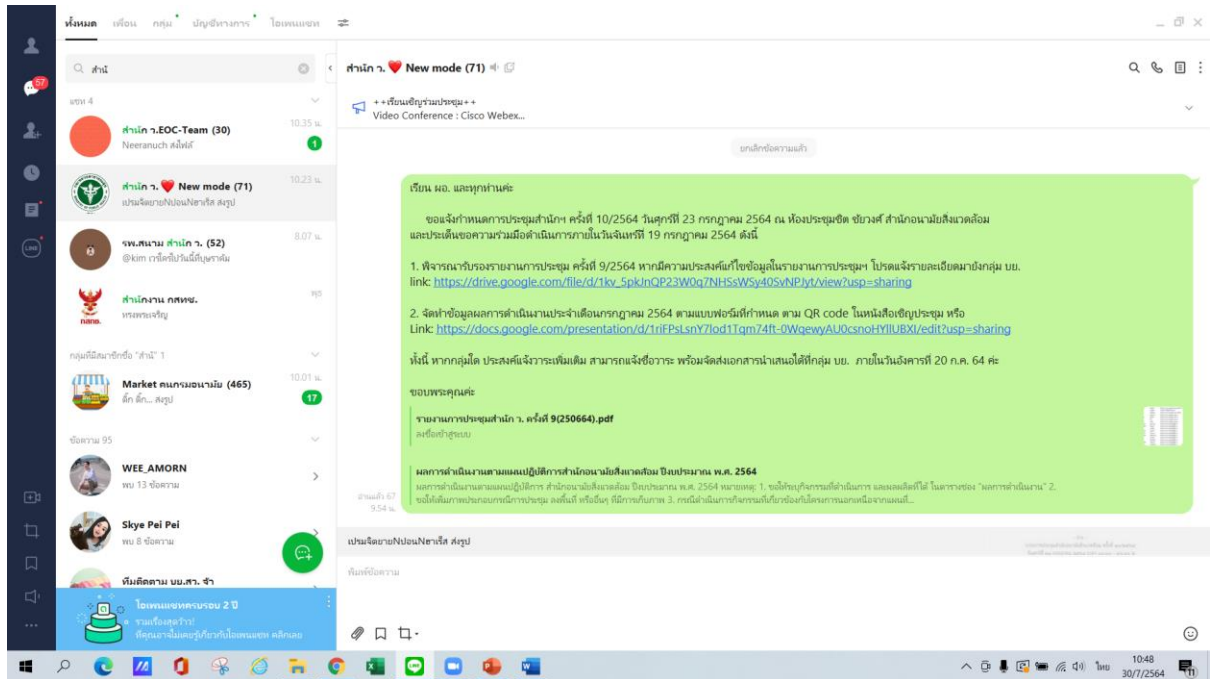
ทั้งหมด เพื่อน กลุ่ม บัญชีทางการ โอเพนแชท

67

สำนั

แชท 4

สำนัก ว.EOC-Team (30)
Neeranuch ส่งไฟล์
10.35 น.
1

สำนัก ว. ❤️ New mode (71)
เปรมจิตยายNปอนNดาเร็ส ส่งรูป
10.23 น.

รพ.สนาม สำนัก ว. (52)
@kim การีดขีปวันนี้สับพราคัม
8.07 น.

สำนักงาน กสทช.
ทรงพระเจริญ
พุธ

กลุ่มที่มีสมาชิกชื่อ "สำนั" 1

Market คนกรมอนามัย (465)
ติ๊ก ติ๊ก... ส่งรูป
10.01 น.
17

ข้อความ 95

WEE_AMORN
พบ 13 ข้อความ

Skye Pei Pei
พบ 8 ข้อความ

ทีมติดตาม บย.สว. จำ

โอเพนแชทครบรอบ 2 ปี
รวมเรื่องสุดว้าว!
ที่คุณอาจไม่เคยรู้เกี่ยวกับโอเพนแชท คลิกเลย

สำนัก ว. ❤️ New mode (71)

++เรียนเชิญร่วมประชุม++
Video Conference : Cisco Webex...

ยกเลิกข้อความแล้ว

เรียน ผอ. และทุกท่านค่ะ

ขอแจ้งกำหนดการประชุมสำนักฯ ครั้งที่ 10/2564 วันศุกร์ที่ 23 กรกฎาคม 2564 ณ ห้องประชุมชิต ชัยวงศ์ สำนักอนามัยสิ่งแวดล้อม และประเด็นขอความร่วมมือดำเนินการภายในวันจันทร์ที่ 19 กรกฎาคม 2564 ดังนี้

1. พิจารณารับรองรายงานการประชุม ครั้งที่ 9/2564 หากมีความประสงค์แก้ไขข้อมูลในรายงานการประชุมฯ โปรดแจ้งรายละเอียดมายังกลุ่ม บย. link: https://drive.google.com/file/d/1kv_5pkJnQP23W0q7NHSsWSy40SvNPJyt/view?usp=sharing

2. จัดทำข้อมูลผลการดำเนินงานประจำเดือนกรกฎาคม 2564 ตามแบบฟอร์มที่กำหนด ตาม QR code ในหนังสือเชิญประชุม หรือ Link: https://docs.google.com/presentation/d/1riFPsLsnY7lod1Tqm74ft-0WqewyAU0csnoHYlIUBXI/edit?usp=sharing

ทั้งนี้ หากกลุ่มใด ประสงค์แจ้งวาระเพิ่มเติม สามารถแจ้งชื่อวาระ พร้อมจัดส่งเอกสารนำเสนอได้ที่กลุ่ม บย. ภายในวันอังคารที่ 20 ก.ค. 64 ค่ะ

ขอบพระคุณค่ะ

รายงานการประชุมสำนัก ว. ครั้งที่ 9(250664).pdf
ลงชื่อเข้าสู่ระบบ

ผลการดำเนินงานตามแผนปฏิบัติการสำนักอนามัยสิ่งแวดล้อม ปีงบประมาณ พ.ศ. 2564
ผลการดำเนินงานตามแผนปฏิบัติการ สำนักอนามัยสิ่งแวดล้อม ปีงบประมาณ พ.ศ. 2564 หมายเหตุ: 1. ขอให้ระบุกิจกรรมที่ดำเนินการ และผลผลิตที่ได้ ในตารางช่อง "ผลการดำเนินงาน" 2. ขอให้เพิ่มภาพประกอบกรณีการประชุม ลงพื้นที่ หรืออื่นๆ ที่มีการเก็บภาพ 3. กรณีดำเนินการกิจกรรมที่เกี่ยวข้องกับโครงการนอกเหนือจากแผนที่...

อ่านแล้ว 67
9.54 น.

เปรมจิตยายNปอนNดาเร็ส ส่งรูป

พิมพ์ข้อความ

ไทย 10:48 30/7/2564